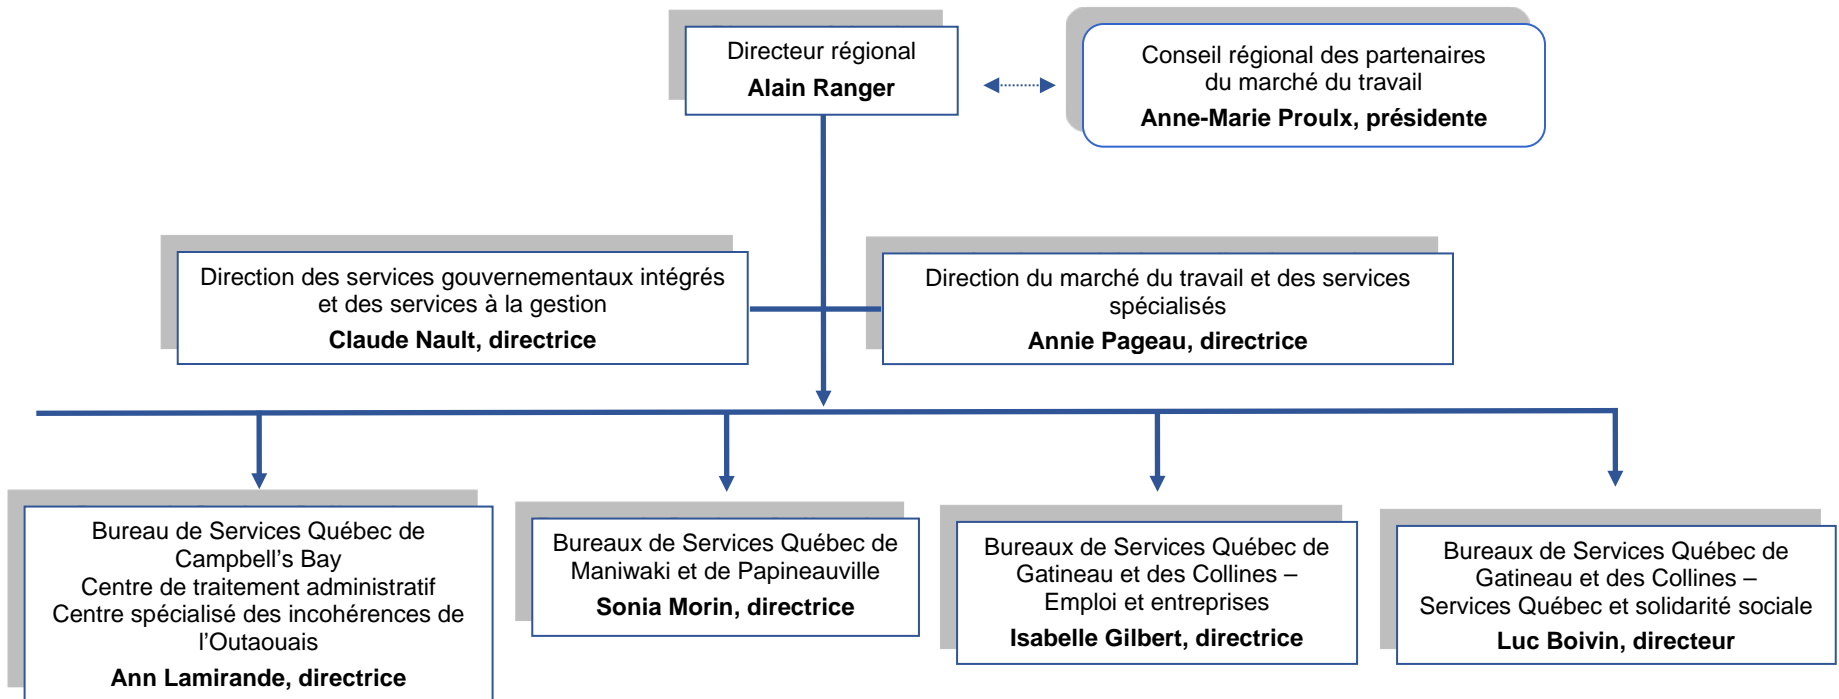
Directeur régional
**Alain Ranger**

Conseil régional des partenaires du marché du travail
**Anne-Marie Proulx, présidente**

Direction des services gouvernementaux intégrés et des services à la gestion
**Claude Nault, directrice**

Direction du marché du travail et des services spécialisés
**Annie Pageau, directrice**

Bureau de Services Québec de Campbell's Bay
Centre de traitement administratif
Centre spécialisé des incohérences de l'Outaouais
**Ann Lamirande, directrice**

Bureaux de Services Québec de Maniwaki et de Papineauville
**Sonia Morin, directrice**

Bureaux de Services Québec de Gatineau et des Collines – Emploi et entreprises
**Isabelle Gilbert, directrice**

Bureaux de Services Québec de Gatineau et des Collines – Services Québec et solidarité sociale
**Luc Boivin, directeur**